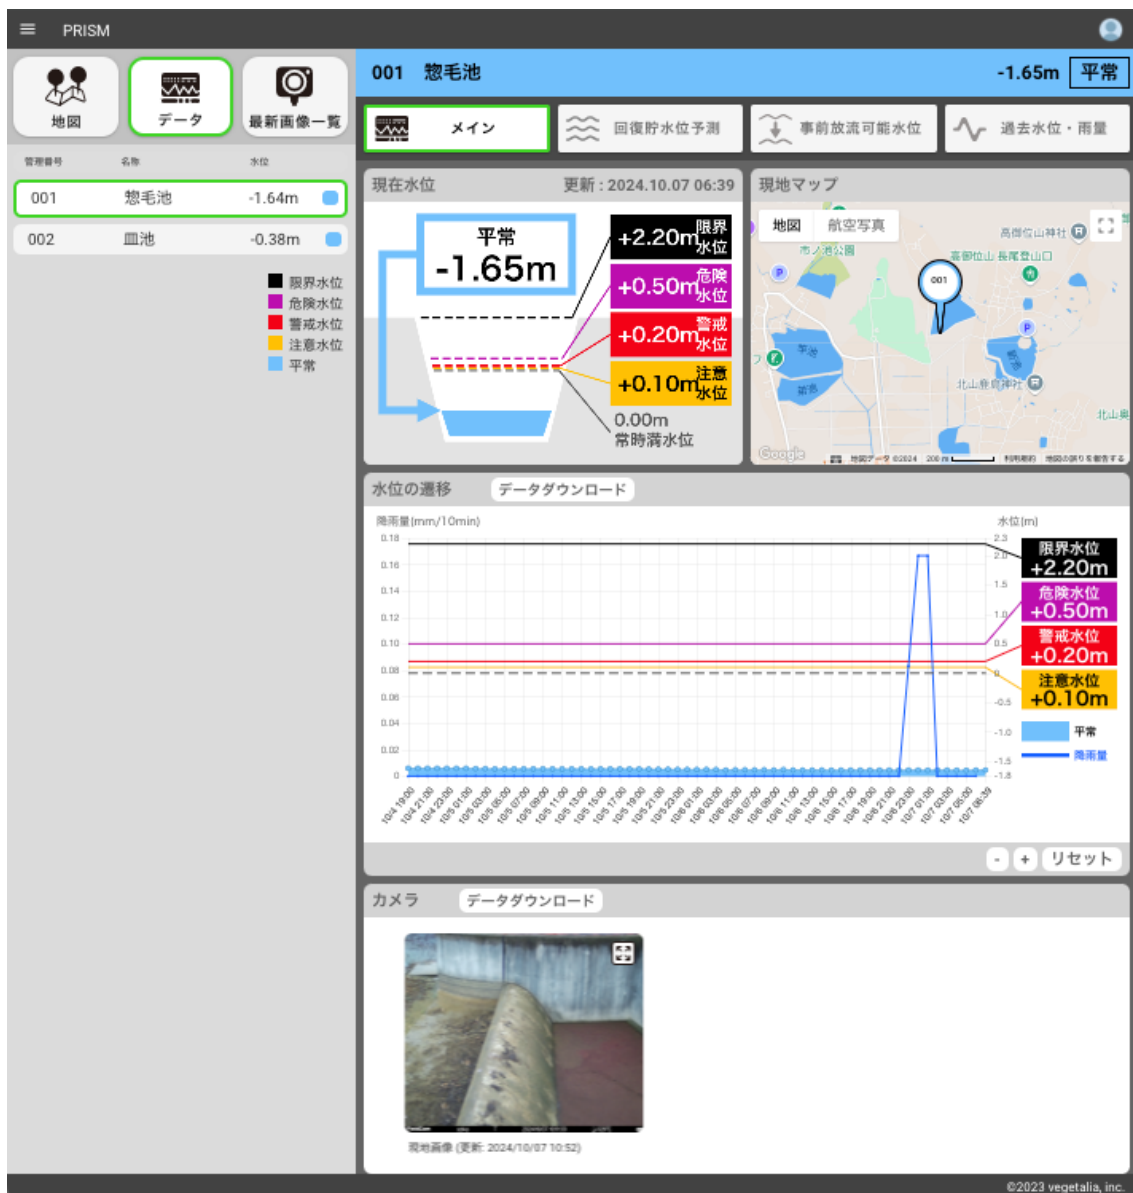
PRISM

地図 データ 最新画像一覧

管理番号 名称 水位

| 001 | 惣毛池 | -1.64m |
|---|---|---|
| 002 | 皿池 | -0.38m |

限界水位
危険水位
警戒水位
注意水位
平常

001 惣毛池 -1.65m 平常

メイン 回復貯水位予測 事前放流可能水位 過去水位・雨量

現在水位 更新：2024.10.07 06:39

平常
-1.65m

+2.20m 限界水位
+0.50m 危険水位
+0.20m 警戒水位
+0.10m 注意水位
0.00m
常時満水位

現地マップ

地図 航空写真

高御位山神社
市ノ池公園
高御位山 長尾登山口
001
北山奥宮神社
北山奥

Google 地図データ ©2024 200 m 利用規約 地図の誤りを報告する

水位の遷移 データダウンロード

降雨量(mm/10min)
水位(m)

0.18 0.16 0.14 0.12 0.10 0.08 0.06 0.04 0.02 0

2.3 2.0 1.5 1.0 0.5 0 -0.5 -1.0 -1.5 -1.8

限界水位 +2.20m
危険水位 +0.50m
警戒水位 +0.20m
注意水位 +0.10m
平常
降雨量

10/4 19:00 10/4 21:00 10/4 23:00 10/5 01:00 10/5 03:00 10/5 05:00 10/5 07:00 10/5 09:00 10/5 11:00 10/5 13:00 10/5 15:00 10/5 17:00 10/5 19:00 10/5 21:00 10/5 23:00 10/6 01:00 10/6 03:00 10/6 05:00 10/6 07:00 10/6 09:00 10/6 11:00 10/6 13:00 10/6 15:00 10/6 17:00 10/6 19:00 10/6 21:00 10/6 23:00 10/7 01:00 10/7 03:00 10/7 05:00 10/7 06:39

- + リセット

カメラ データダウンロード

現地画像 (更新: 2024/10/07 10:52)

©2023 vegetalia, inc.